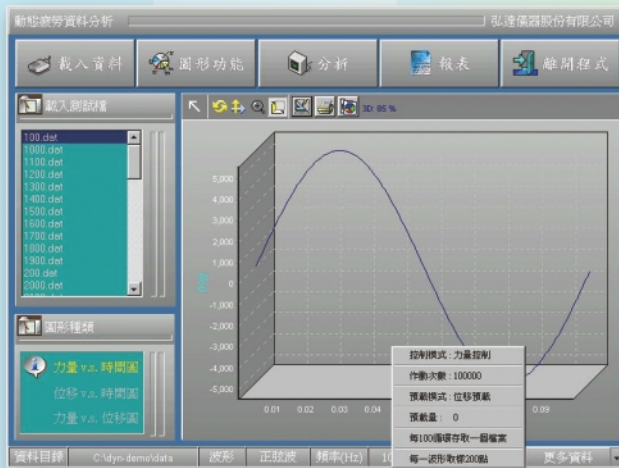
動態疲勞資料分析
弘達儀器股份有限公司

載入資料
圖形功能
分析
報表
離開程式

載入測試檔
100.dat
1000.dat
1100.dat
1200.dat
1300.dat
1400.dat
1500.dat
1600.dat
1700.dat
1800.dat
1900.dat
200.dat
2000.dat

圖形種類
力量 v.s. 時間圖
位移 v.s. 時間圖
力量 v.s. 位移圖

3D 85 %

5,000
4,000
3,000
2,000
1,000
0
-1,000
-2,000
-3,000
-4,000
-5,000

0.01
0.02
0.03
0.04
0.09

控制模式：力量控制
作動次數：100000
預載模式：位移預載
預載量： 0
每100循環存取一個檔案
每一波形取樣200點

資料目錄
C:\dyn-demo\data
波形
正弦波
頻率(Hz)
10
更多資料